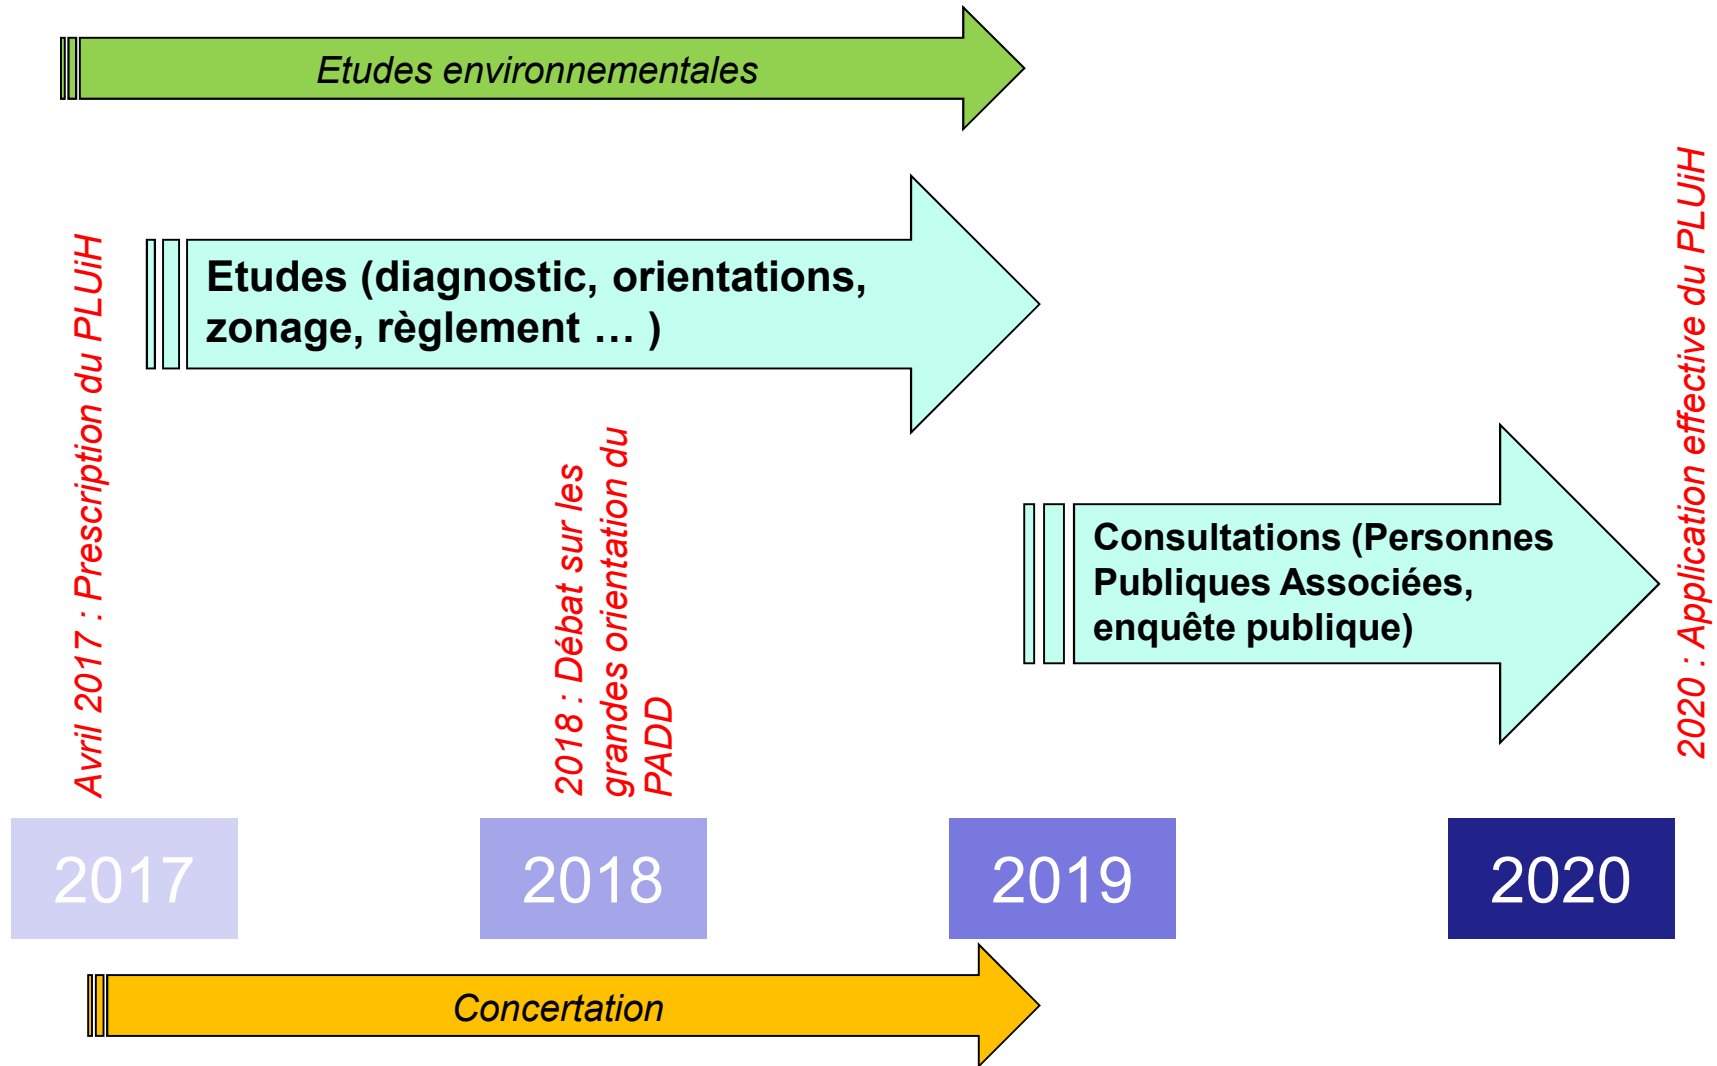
Etudes environnementales

Avril 2017 : Prescription du PLUiH

Etudes (diagnostic, orientations, zonage, règlement … )

2018 : Débat sur les grandes orientation du PADD

Consultations (Personnes Publiques Associées, enquête publique)

2020 : Application effective du PLUiH

2017

2018

2019

2020

Concertation